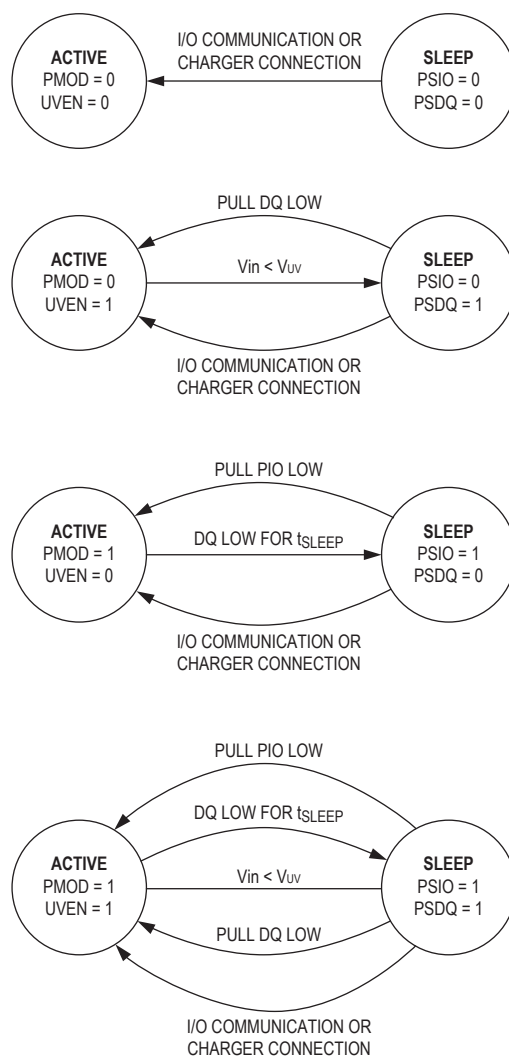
ACTIVE
PMOD = 0
UVEN = 0

I/O COMMUNICATION OR CHARGER CONNECTION

SLEEP
PSIO = 0
PSDQ = 0

PULL DQ LOW

ACTIVE
PMOD = 0
UVEN = 1

Vin < $V_{UV}$

SLEEP
PSIO = 0
PSDQ = 1

I/O COMMUNICATION OR CHARGER CONNECTION

PULL PIO LOW

ACTIVE
PMOD = 1
UVEN = 0

DQ LOW FOR $t_{SLEEP}$

SLEEP
PSIO = 1
PSDQ = 0

I/O COMMUNICATION OR CHARGER CONNECTION

PULL PIO LOW

DQ LOW FOR $t_{SLEEP}$

ACTIVE
PMOD = 1
UVEN = 1

Vin < $V_{UV}$

SLEEP
PSIO = 1
PSDQ = 1

PULL DQ LOW

I/O COMMUNICATION OR CHARGER CONNECTION